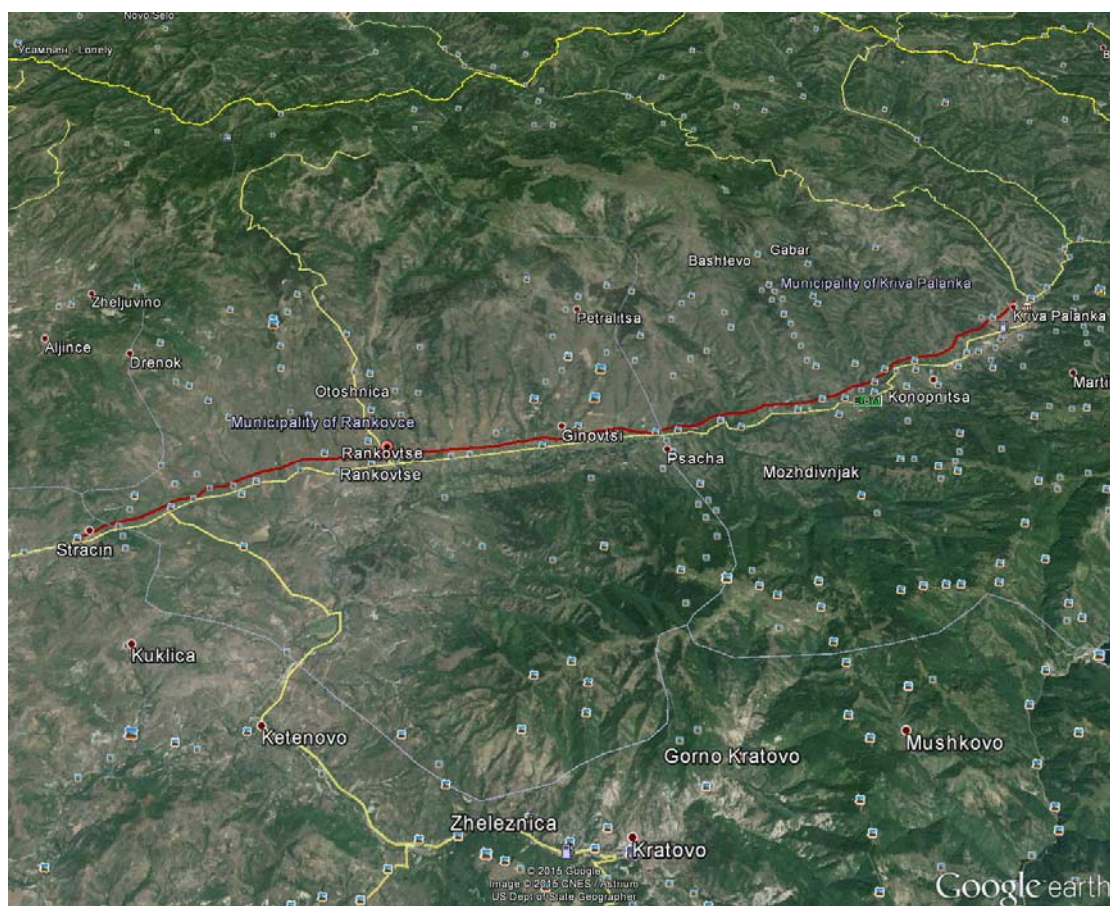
Novo Selo
Усамљен - Lonely
Bashtevo
Gabar
Municipality of Kriva Palanka
Kriva Palanka
Zheljuvino
Petralitsa
Aljince
Drenok
Marti
Otoshnica
Konopnitsa
Municipality of Rankovce
Rankovtse
Ginovtsi
Rankovtse
Psacha
Mozhdivnjak
Stracin
Kuklica
Ketenovo
Mushkovo
Gorno Kratovo
Zheleznica
Kratovo
© 2015 Google
Image © 2015 CNES / Astrium
US Dept of State Geographer
Google earth